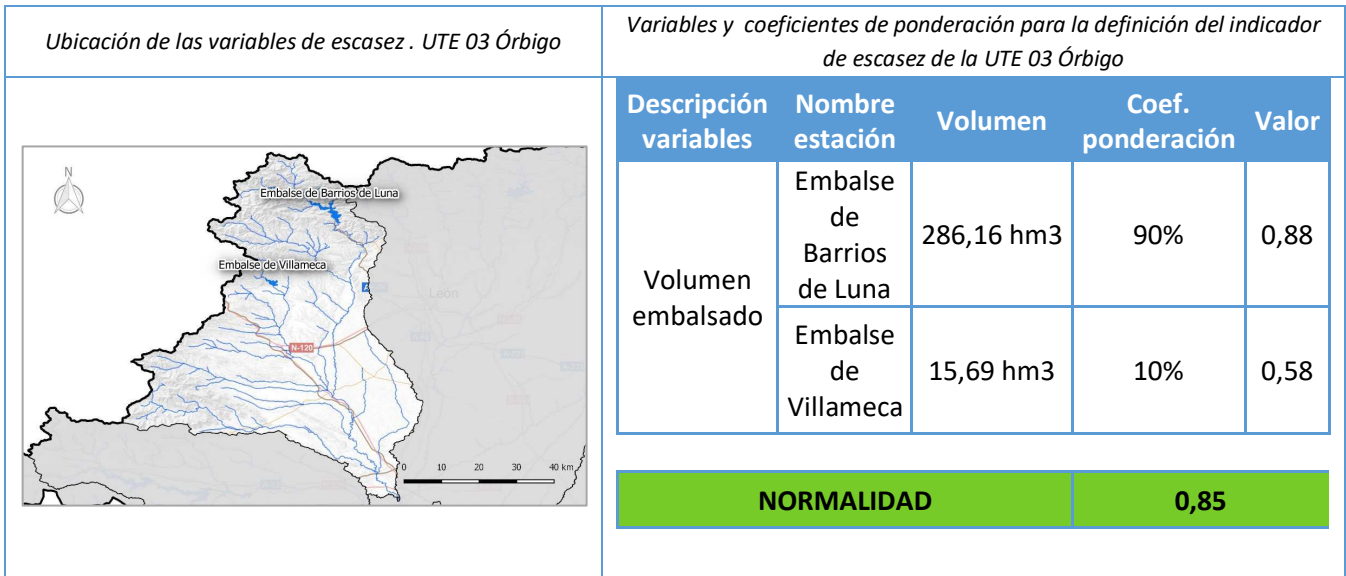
*Ubicación de las variables de escasez . UTE 03 Órbigo*

*Variables y coeficientes de ponderación para la definición del indicador de escasez de la UTE 03 Órbigo*

N

Embalse de Barrios de Luna

Embalse de Villameca

León

N-120

0 10 20 30 40 km

| Descripción variables | Nombre estación | Volumen | Coef. ponderación | Valor |
|---|---|---|---|---|
| Volumen embalsado | Embalse de Barrios de Luna | 286,16 hm3 | 90% | 0,88 |
| | Embalse de Villameca | 15,69 hm3 | 10% | 0,58 |

| NORMALIDAD | 0,85 |
|---|---|